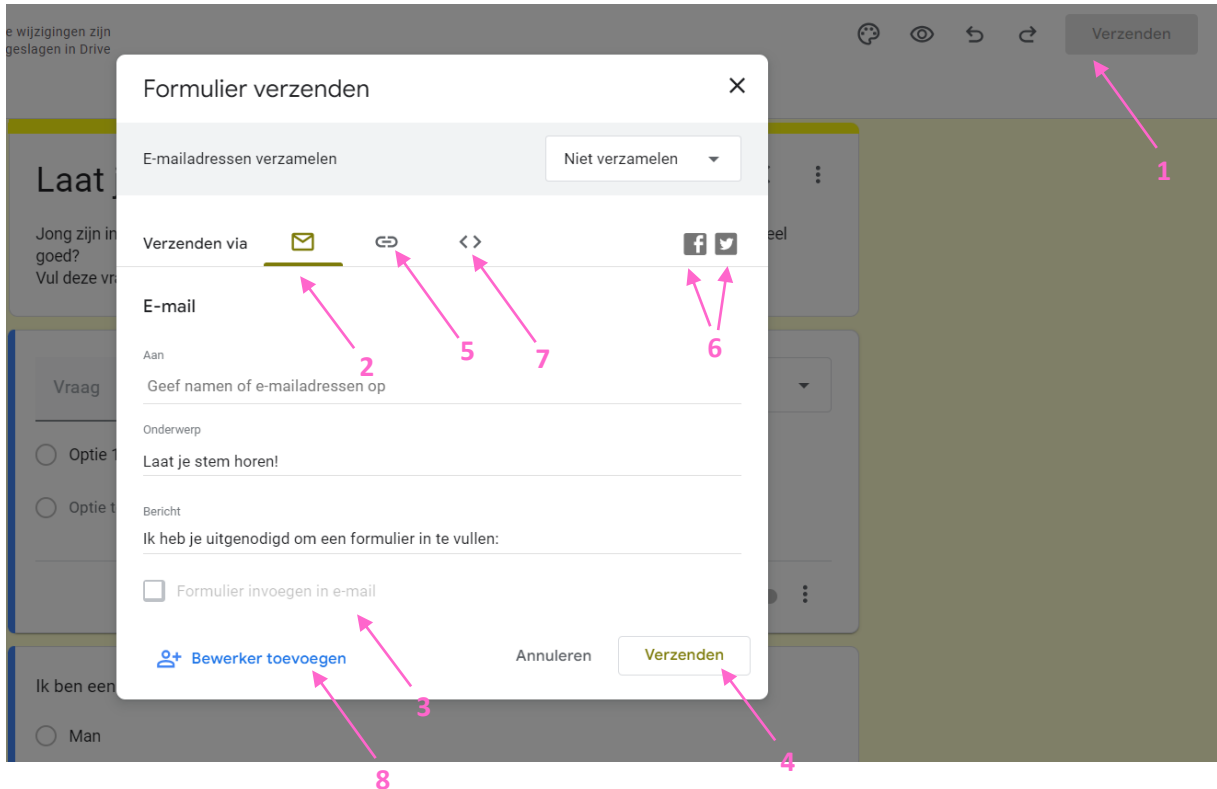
e wijzigingen zijn
geslagen in Drive

Verzenden

1

Laat j

Jong zijn in
goed?
Vul deze vra

eel

Vraag

Optie 1

Optie t

Ik ben een

Man

Formulier verzenden

E-mailadressen verzamelen

Niet verzamelen

Verzenden via

2

5

7

6

E-mail

Aan

Geef namen of e-mailadressen op

Onderwerp

Laat je stem horen!

Bericht

Ik heb je uitgenodigd om een formulier in te vullen:

Formulier invoegen in e-mail

Bewerker toevoegen

Annuleren

Verzenden

3

4

8